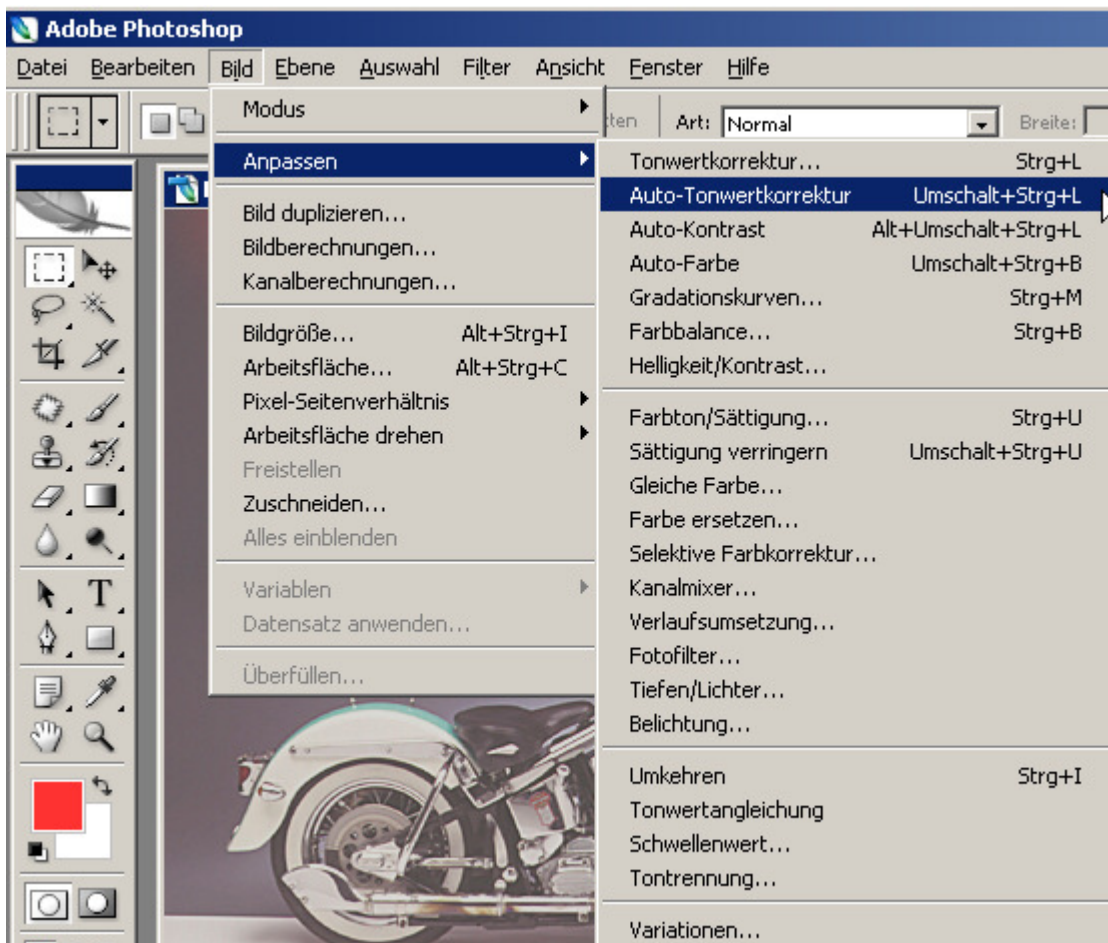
Adobe Photoshop

Datei Bearbeiten Bild Ebene Auswahl Filter Ansicht Fenster Hilfe

tten Art: Normal Breite:

Modus
Anpassen
Bild duplizieren...
Bildberechnungen...
Kanalberechnungen...
Bildgröße... Alt+Strg+I
Arbeitsfläche... Alt+Strg+C
Pixel-Seitenverhältnis
Arbeitsfläche drehen
Freistellen
Zuschneiden...
Alles einblenden
Variablen
Datensatz anwenden...
Überfüllen...

Tonwertkorrektur... Strg+L
Auto-Tonwertkorrektur Umschalt+Strg+L
Auto-Kontrast Alt+Umschalt+Strg+L
Auto-Farbe Umschalt+Strg+B
Gradationskurven... Strg+M
Farbbalance... Strg+B
Helligkeit/Kontrast...
Farbton/Sättigung... Strg+U
Sättigung verringern Umschalt+Strg+U
Gleiche Farbe...
Farbe ersetzen...
Selektive Farbkorrektur...
Kanalmixer...
Verlaufsumsetzung...
Fotofilter...
Tiefen/Lichter...
Belichtung...
Umkehren Strg+I
Tonwertangleichung
Schwellenwert...
Tontrennung...
Variationen...